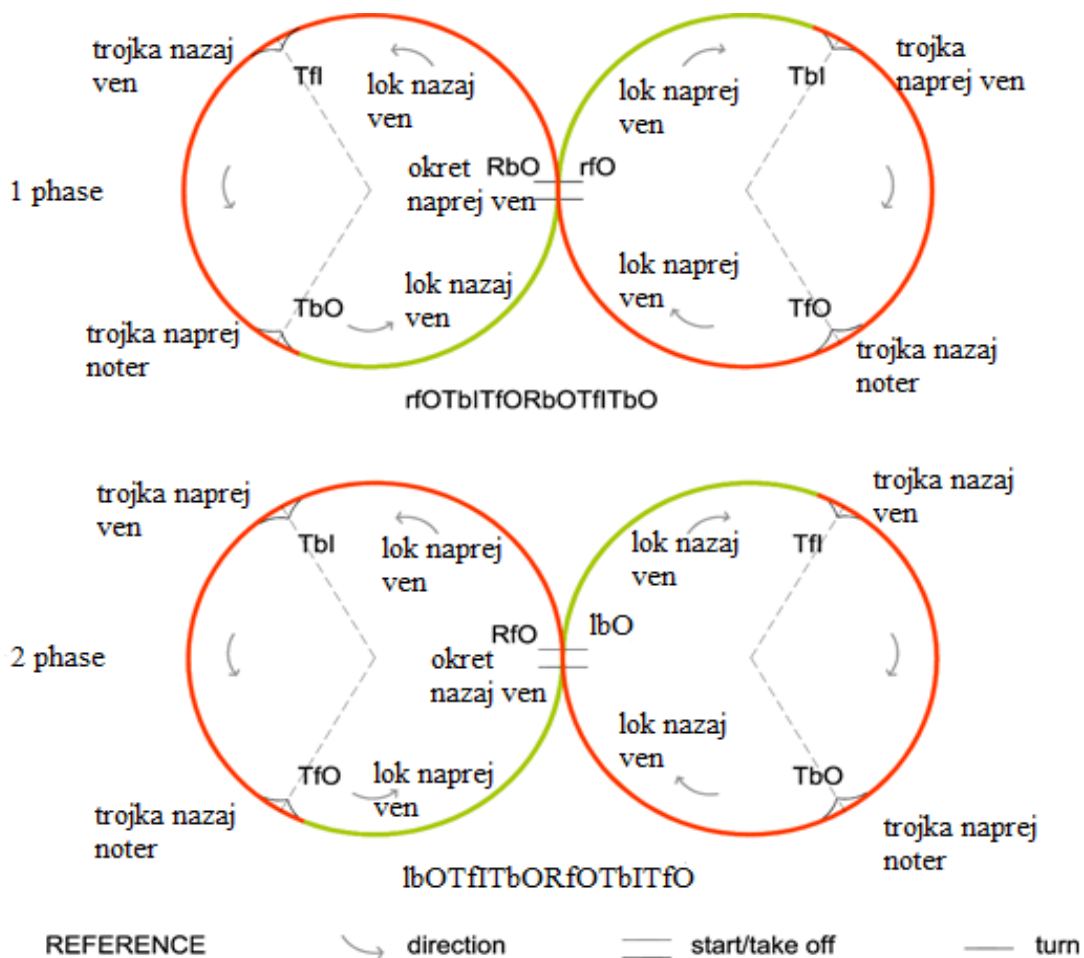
trojka nazaj ven

TfI

lok nazaj ven

lok naprej ven

TbI

trojka naprej ven

1 phase

okret naprej ven

RbO

rfO

lok nazaj ven

lok naprej ven

TbO

TfO

trojka naprej noter

trojka nazaj noter

rfOTbITfORbOTfITbO

trojka naprej ven

TbI

lok naprej ven

lok nazaj ven

TfI

trojka nazaj ven

2 phase

RfO

lbO

okret nazaj ven

lok nazaj ven

TfO

lok naprej ven

TbO

trojka nazaj noter

trojka naprej noter

lbOTfITbORfOTbITfO

REFERENCE

direction

start/take off

turn